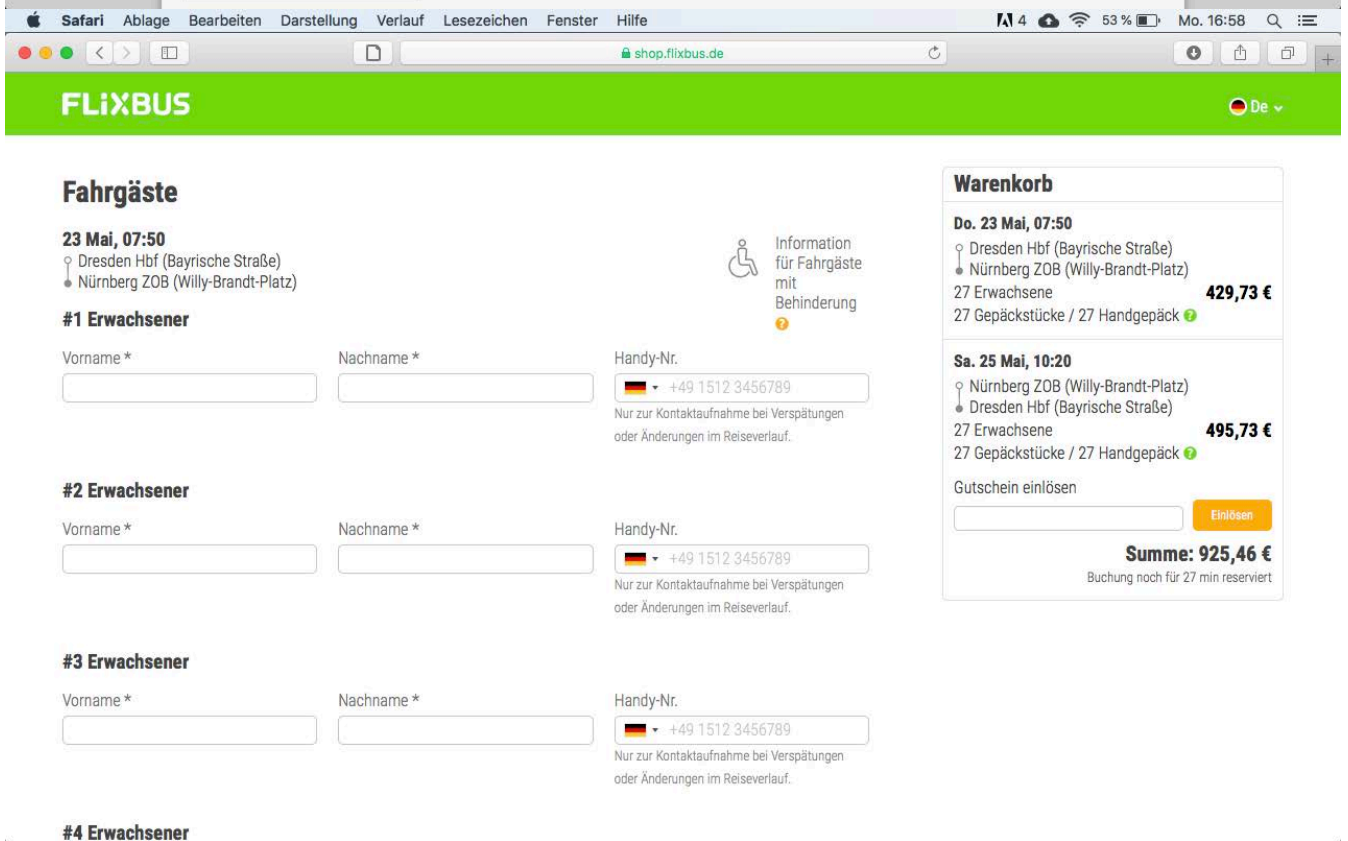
Safari Ablage Bearbeiten Darstellung Verlauf Lesezeichen Fenster Hilfe

4 53 % Mo. 16:58

shop.flixbus.de

FLiXBUS

De

Fahrgäste

23 Mai, 07:50
Dresden Hbf (Bayrische Straße)
Nürnberg ZOB (Willy-Brandt-Platz)

Information für Fahrgäste mit Behinderung

#1 Erwachsener

Vorname *

Nachname *

Handy-Nr.

+49 1512 3456789

Nur zur Kontaktaufnahme bei Verspätungen oder Änderungen im Reiseverlauf.

#2 Erwachsener

Vorname *

Nachname *

Handy-Nr.

+49 1512 3456789

Nur zur Kontaktaufnahme bei Verspätungen oder Änderungen im Reiseverlauf.

#3 Erwachsener

Vorname *

Nachname *

Handy-Nr.

+49 1512 3456789

Nur zur Kontaktaufnahme bei Verspätungen oder Änderungen im Reiseverlauf.

#4 Erwachsener

Warenkorb

Do. 23 Mai, 07:50
Dresden Hbf (Bayrische Straße)
Nürnberg ZOB (Willy-Brandt-Platz)
27 Erwachsene 429,73 €
27 Gepäckstücke / 27 Handgepäck

Sa. 25 Mai, 10:20
Nürnberg ZOB (Willy-Brandt-Platz)
Dresden Hbf (Bayrische Straße)
27 Erwachsene 495,73 €
27 Gepäckstücke / 27 Handgepäck

Gutschein einlösen

Einlösen

Summe: 925,46 €

Buchung noch für 27 min reserviert